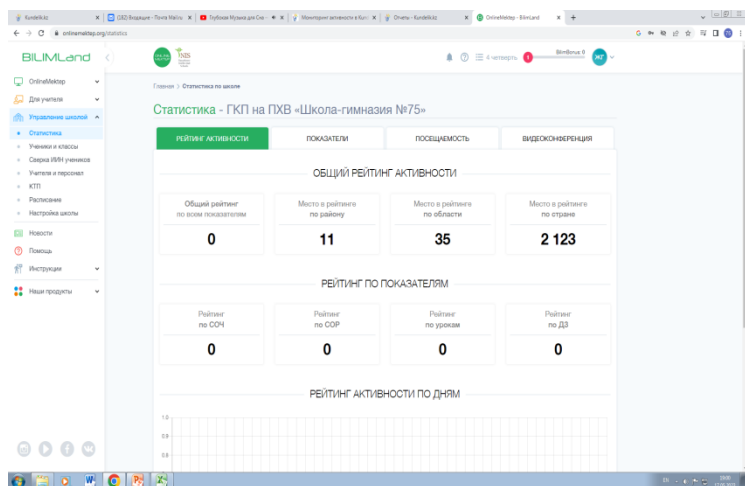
Kundelik.kz | ОЗО Входящие - Почта Mail.ru | Глубокая Музыка для Сна | Мониторинг активности в Kun | Отчеты - Kundelik.kz | OnlineMektep - BilimLand

onlinemektep.org/statistics

BILIMLand

OnlineMektep
Для учителя
Управление школой
Статистика
Ученики и классы
Сверка ИИН учеников
Учителя и персонал
КТП
Расписание
Настройка школы
Новости
Помощь
Инструкции
Наши продукты

4 четверть

BilimBonus 0

Главная > Статистика по школе

Статистика - ГКП на ПХВ «Школа-гимназия №75»

РЕЙТИНГ АКТИВНОСТИ | ПОКАЗАТЕЛИ | ПОСЕЩАЕМОСТЬ | ВИДЕОКОНФЕРЕНЦИЯ

ОБЩИЙ РЕЙТИНГ АКТИВНОСТИ

| Общий рейтинг по всем показателям | Место в рейтинге по району | Место в рейтинге по области | Место в рейтинге по стране |
|---|---|---|---|
| 0 | 11 | 35 | 2 123 |

РЕЙТИНГ ПО ПОКАЗАТЕЛЯМ

| Рейтинг по СОЧ | Рейтинг по СОР | Рейтинг по урокам | Рейтинг по ДЗ |
|---|---|---|---|
| 0 | 0 | 0 | 0 |

РЕЙТИНГ АКТИВНОСТИ ПО ДНЯМ

1.0
0.9
0.8